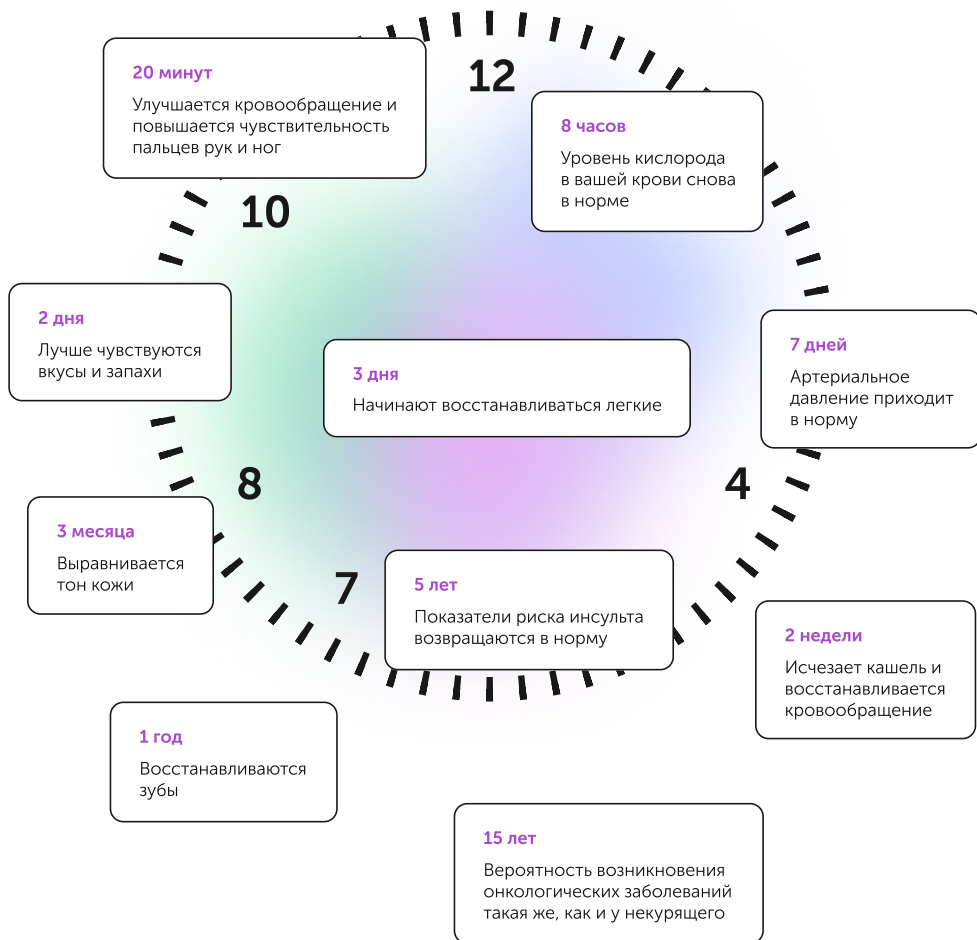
20 минут

Улучшается кровообращение и повышается чувствительность пальцев рук и ног

12

8 часов

Уровень кислорода в вашей крови снова в норме

10

2 дня

Лучше чувствуются вкусы и запахи

3 дня

Начинают восстанавливаться легкие

7 дней

Артериальное давление приходит в норму

8

4

3 месяца

Выравнивается тон кожи

7

5 лет

Показатели риска инсульта возвращаются в норму

2 недели

Исчезает кашель и восстанавливается кровообращение

1 год

Восстанавливаются зубы

15 лет

Вероятность возникновения онкологических заболеваний такая же, как и у некурящего